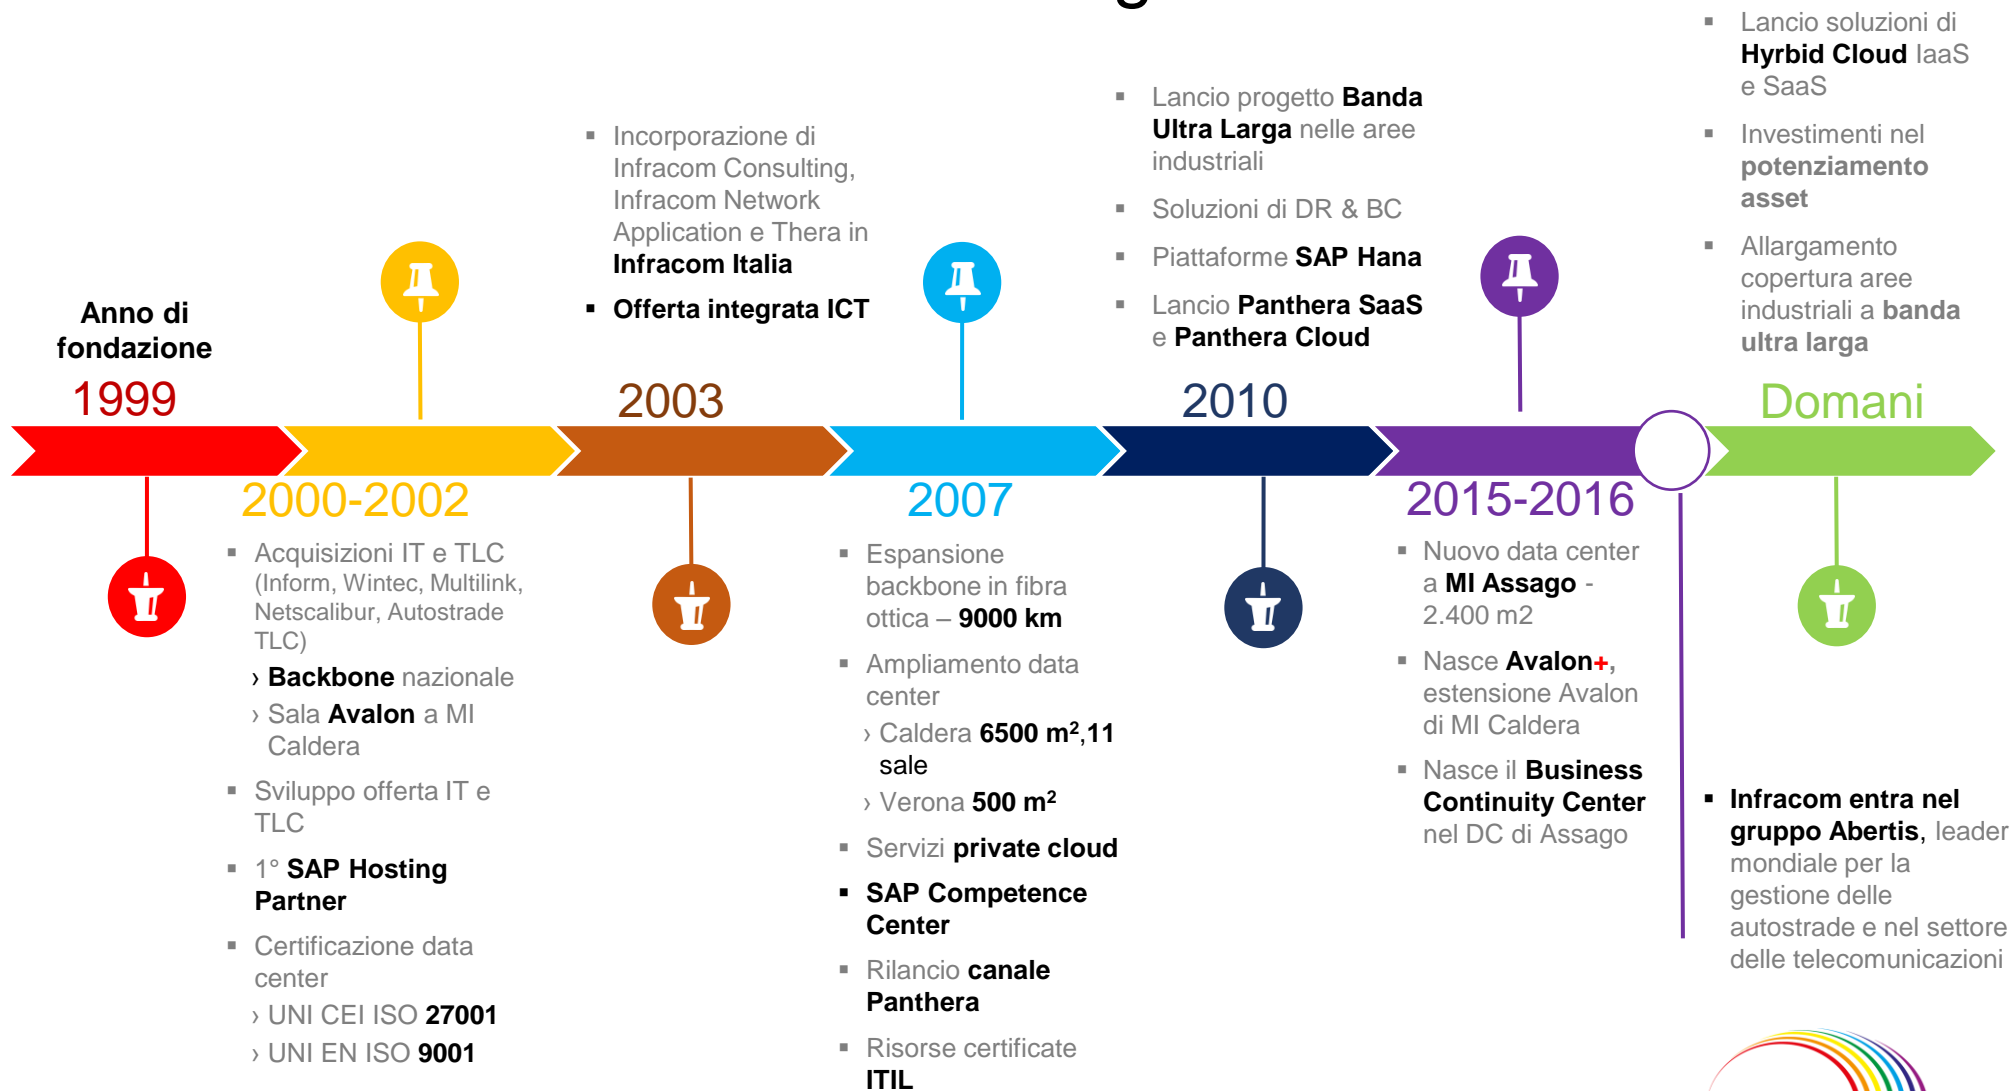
Anno di fondazione

1999

2000-2002

- Acquisizioni IT e TLC (Inform, Wintec, Multilink, Netscalibur, Autostrade TLC)
  › Backbone nazionale
  › Sala Avalon a MI Caldera
- Sviluppo offerta IT e TLC
- 1° SAP Hosting Partner
- Certificazione data center
  › UNI CEI ISO 27001
  › UNI EN ISO 9001

- Incorporazione di Infracom Consulting, Infracom Network Application e Thera in Infracom Italia
- Offerta integrata ICT

2003

2007

- Espansione backbone in fibra ottica – 9000 km
- Ampliamento data center
  › Caldera 6500 m$^2$,11 sale
  › Verona 500 m$^2$
- Servizi private cloud
- SAP Competence Center
- Rilancio canale Panthera
- Risorse certificate ITIL

- Lancio progetto Banda Ultra Larga nelle aree industriali
- Soluzioni di DR & BC
- Piattaforme SAP Hana
- Lancio Panthera SaaS e Panthera Cloud

2010

2015-2016

- Nuovo data center a MI Assago - 2.400 m2
- Nasce Avalon+, estensione Avalon di MI Caldera
- Nasce il Business Continuity Center nel DC di Assago

- Lancio soluzioni di Hyrbid Cloud IaaS e SaaS
- Investimenti nel potenziamento asset
- Allargamento copertura aree industriali a banda ultra larga

Domani

- Infracom entra nel gruppo Abertis, leader mondiale per la gestione delle autostrade e nel settore delle telecomunicazioni